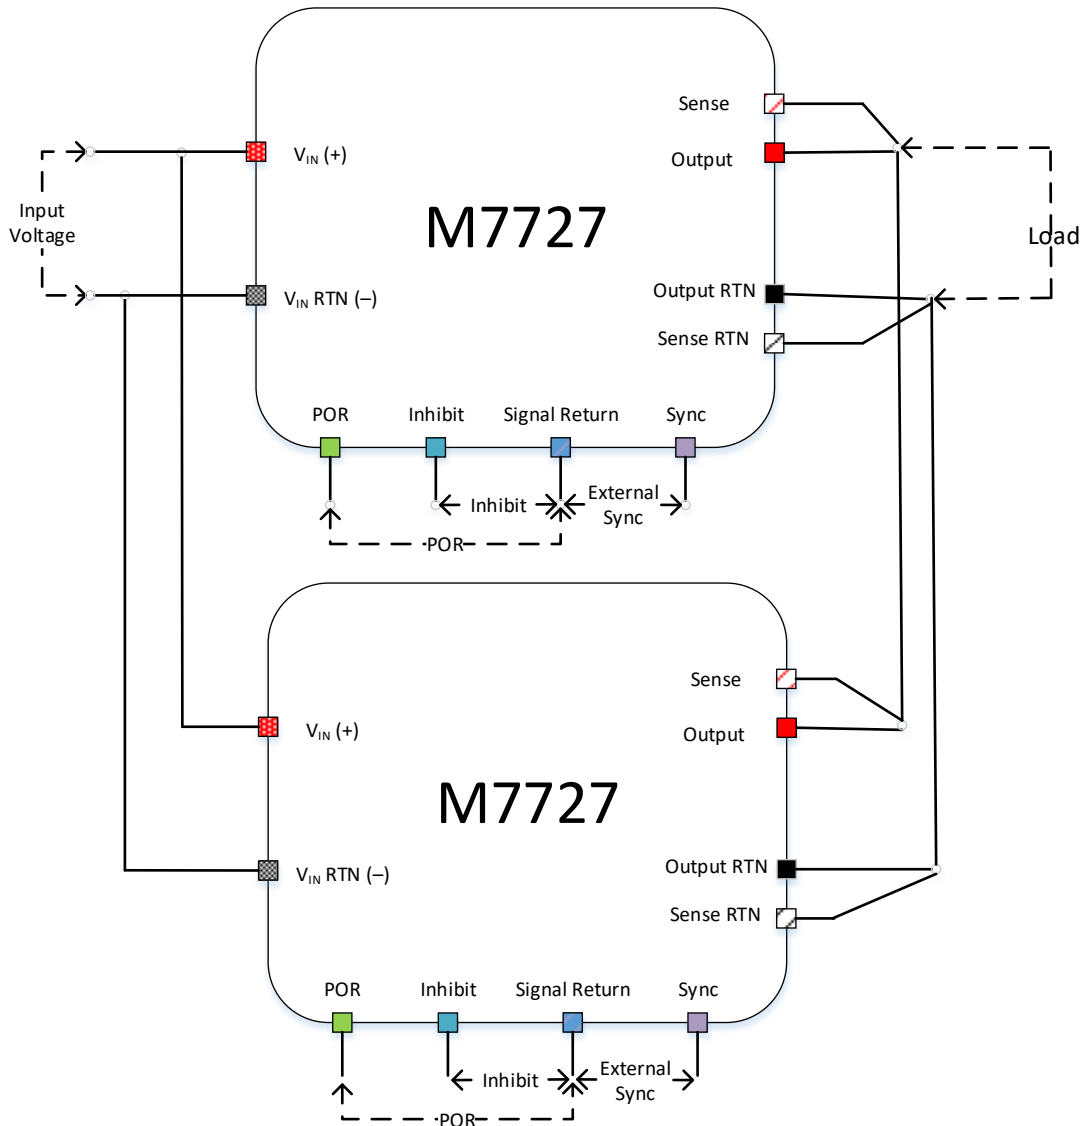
Input Voltage

$V_{IN}$ (+)

$V_{IN}$ RTN (–)

M7727

Sense

Output

Output RTN

Sense RTN

Load

POR

Inhibit

Signal Return

Sync

Inhibit

External Sync

POR

$V_{IN}$ (+)

$V_{IN}$ RTN (–)

M7727

Sense

Output

Output RTN

Sense RTN

POR

Inhibit

Signal Return

Sync

Inhibit

External Sync

POR